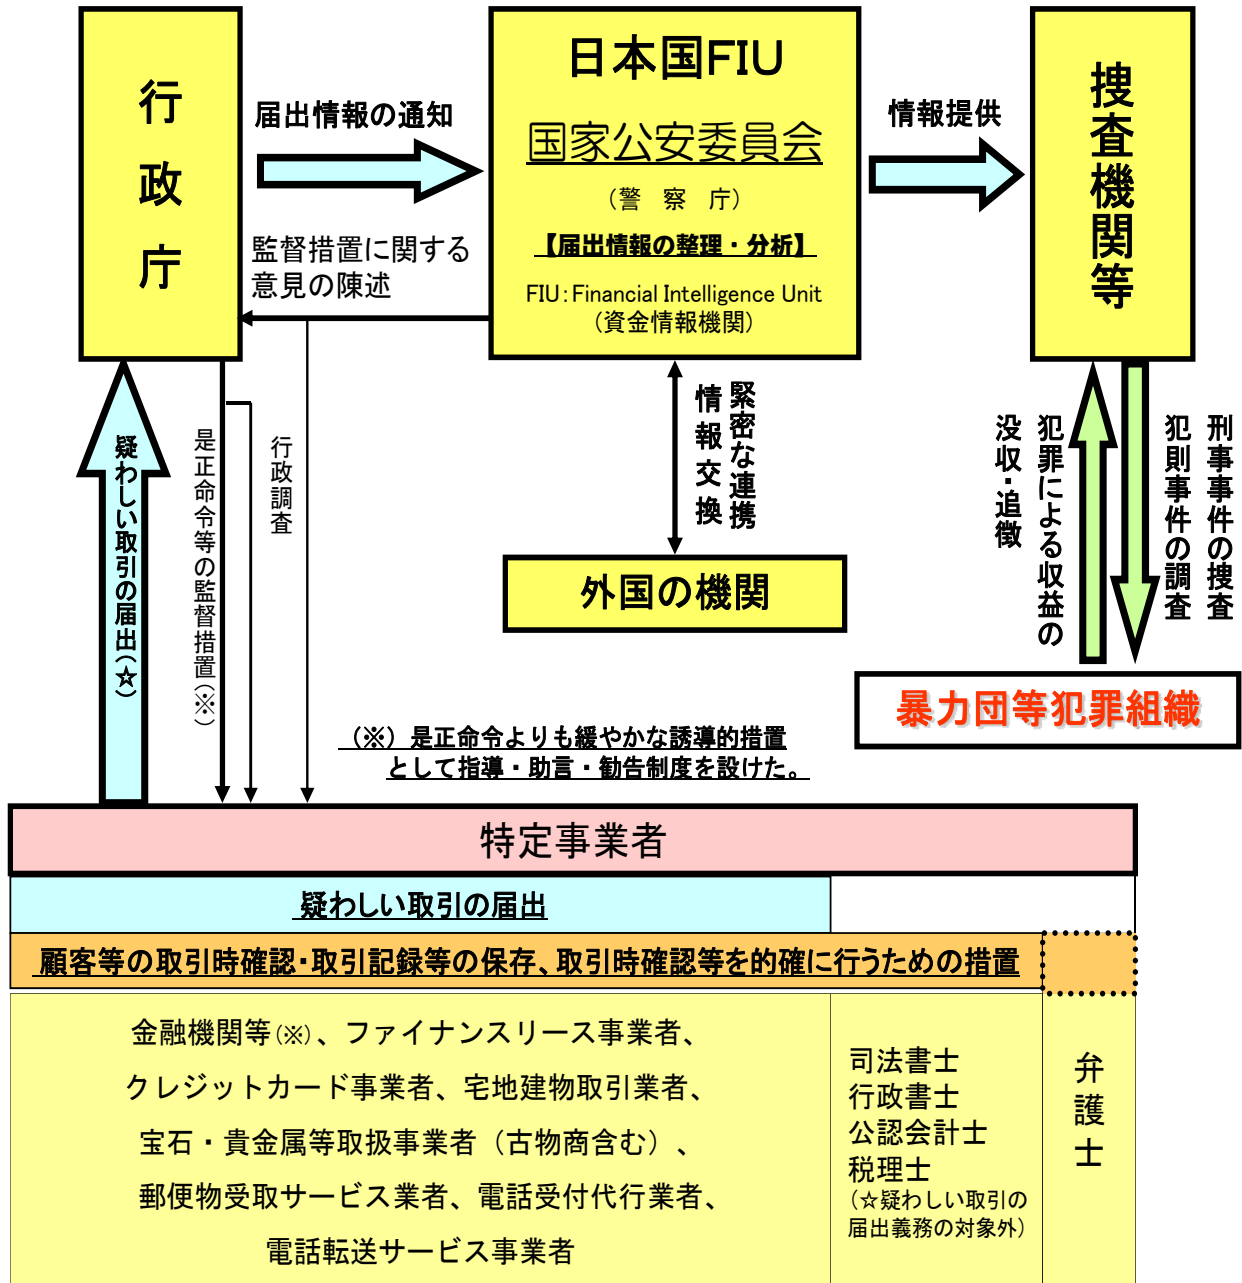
行政庁

届出情報の通知

日本国FIU

国家公安委員会

（警　察　庁）

【届出情報の整理・分析】

FIU：Financial Intelligence Unit
（資金情報機関）

情報提供

捜査機関等

監督措置に関する
意見の陳述

疑わしい取引の届出（☆）

是正命令等の監督措置（※）

行政調査

緊密な連携
情報交換

外国の機関

刑事事件の捜査
犯則事件の調査

犯罪による収益の
没収・追徴

暴力団等犯罪組織

（※）是正命令よりも緩やかな誘導的措置
として指導・助言・勧告制度を設けた。

特定事業者

疑わしい取引の届出

顧客等の取引時確認・取引記録等の保存、取引時確認等を的確に行うための措置

金融機関等（※）、ファイナンスリース事業者、
クレジットカード事業者、宅地建物取引業者、
宝石・貴金属等取扱事業者（古物商含む）、
郵便物受取サービス業者、電話受付代行業者、
電話転送サービス事業者

司法書士
行政書士
公認会計士
税理士
（☆疑わしい取引の届出義務の対象外）

弁護士